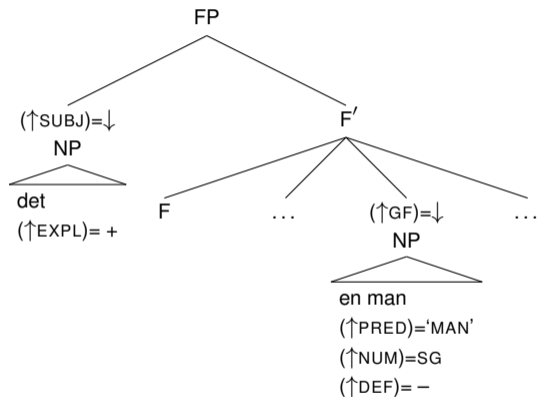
FP

$(\uparrow\text{SUBJ})=\downarrow$
NP
det
$(\uparrow\text{EXPL})=+$

F′

F

. . .

$(\uparrow\text{GF})=\downarrow$
NP
en man
$(\uparrow\text{PRED})=\text{'MAN'}$
$(\uparrow\text{NUM})=\text{SG}$
$(\uparrow\text{DEF})=-$

. . .